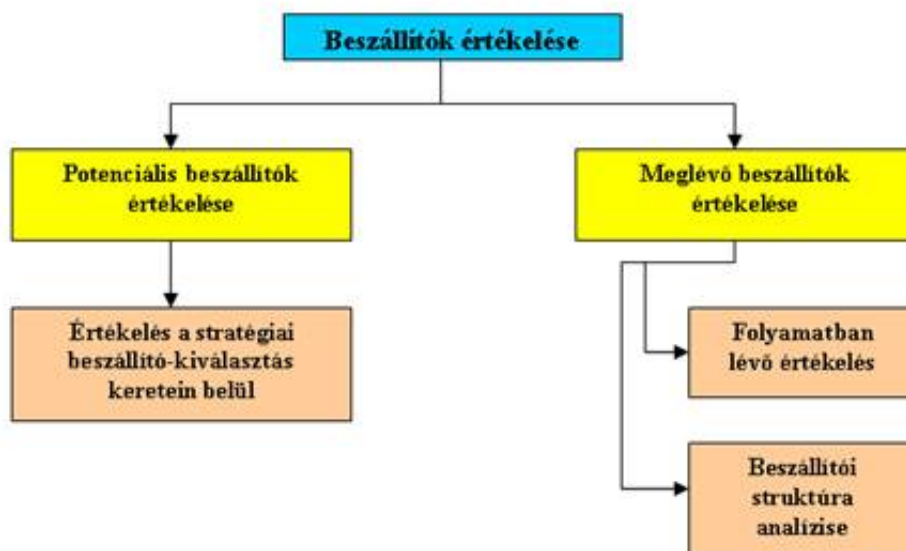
Beszállítók értékelése

Potenciális beszállítók értékelése

Meglévő beszállítók értékelése

Értékelés a stratégiai beszállító-kiválasztás keretein belül

Folyamatban lévő értékelés

Beszállítói struktúra analízise